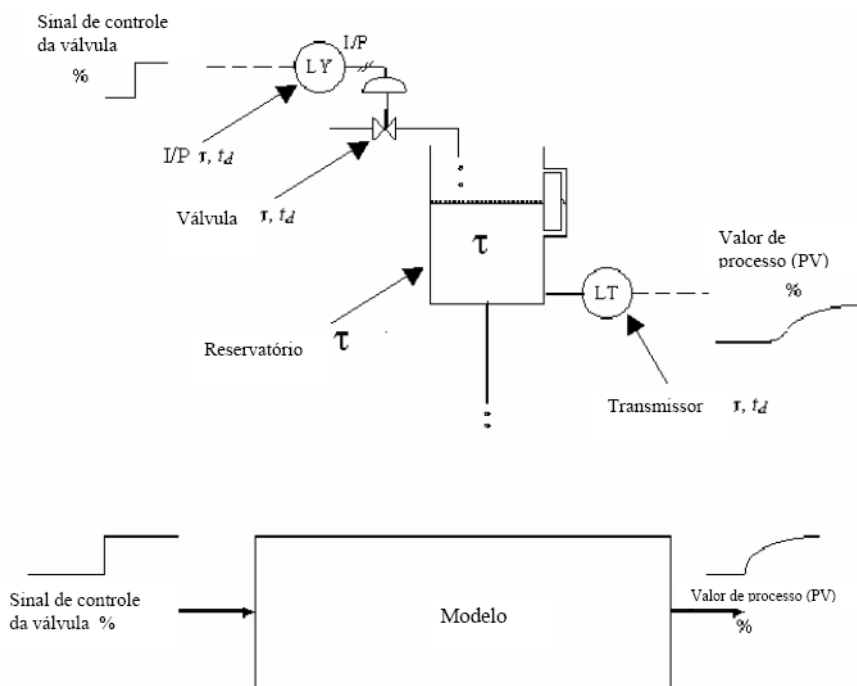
Sinal de controle da válvula

%

LY

I/P

I/P $\tau$, $t_d$

Válvula $\tau$, $t_d$

$\tau$

Valor de processo (PV)

%

LT

Reservatório

$\tau$

Transmissor $\tau$, $t_d$

Sinal de controle da válvula %

Modelo

Valor de processo (PV)

%